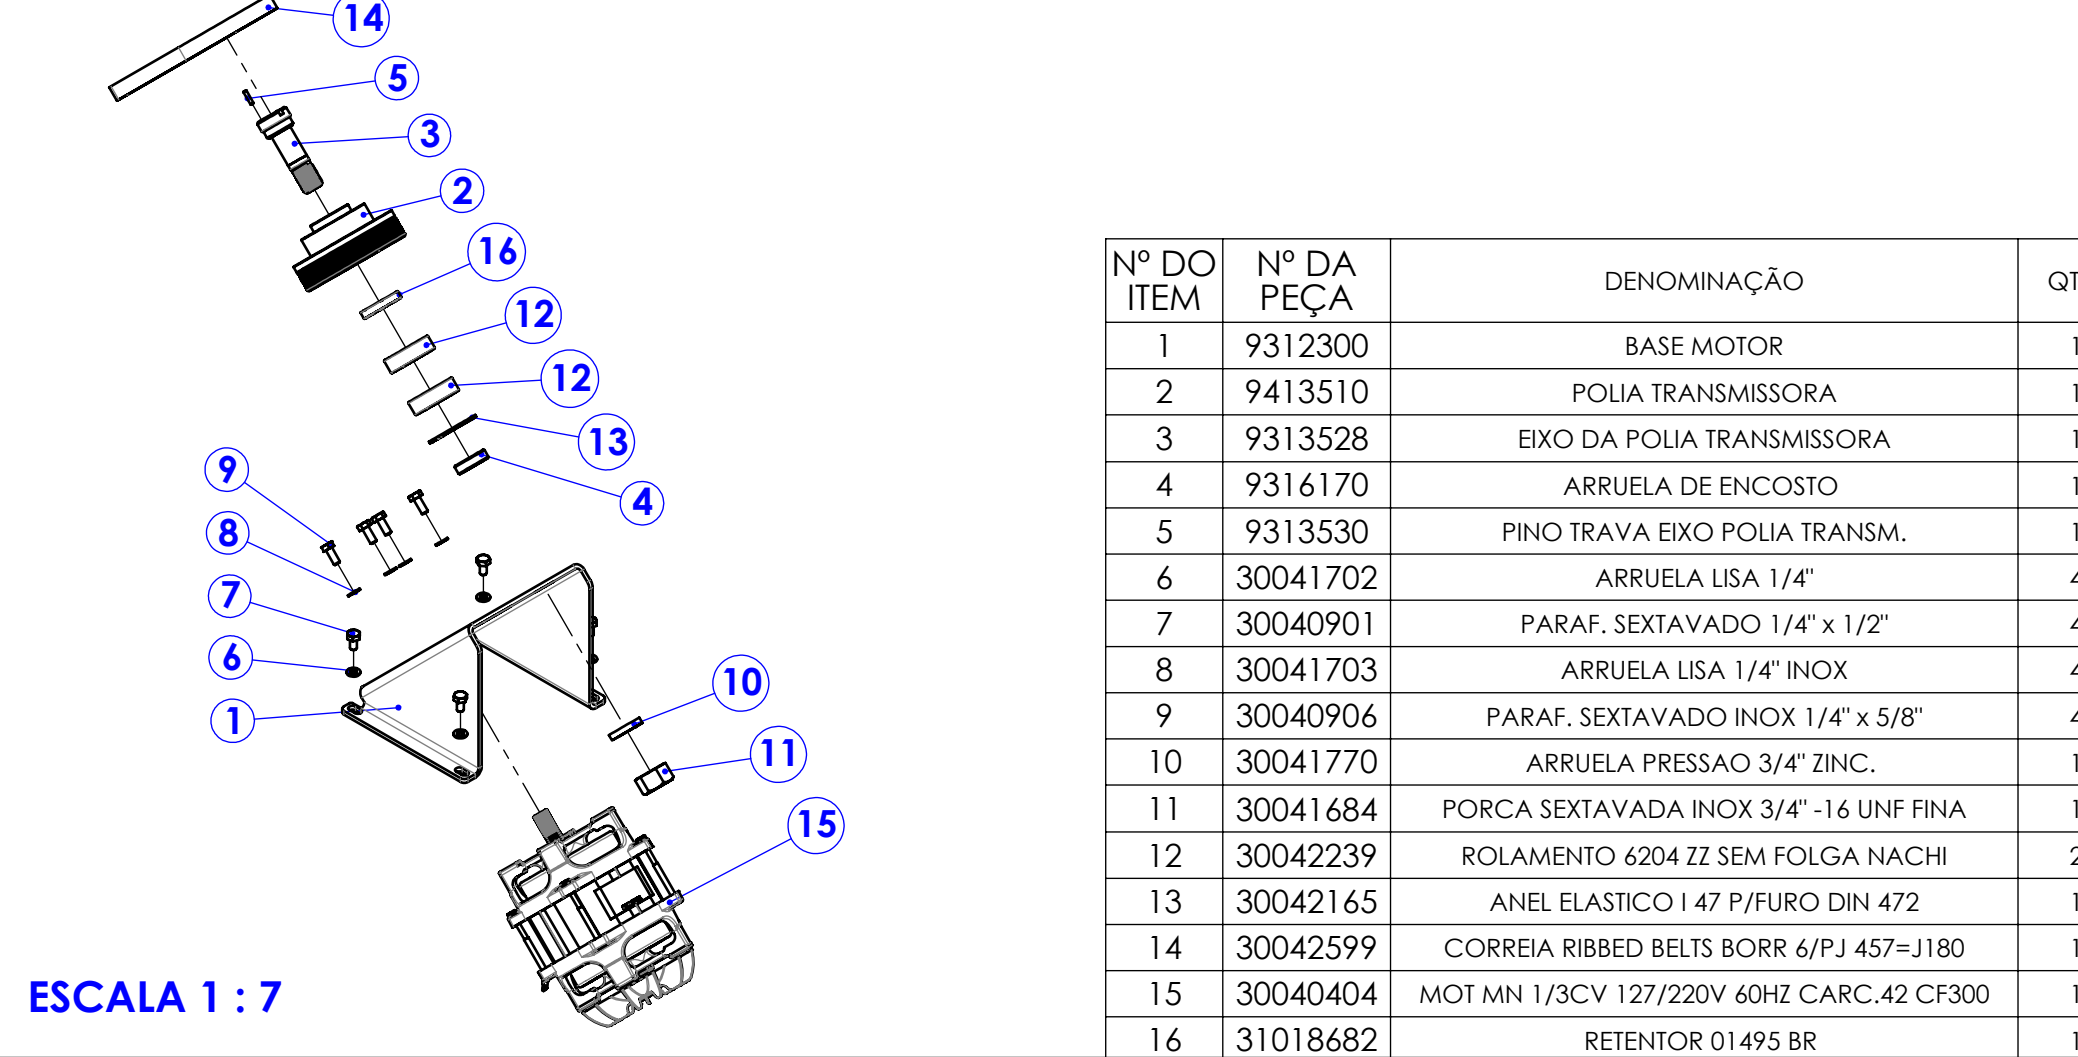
14
5
3
2
16
12
12
13
9
4
8
7
6
10
1
11
15

ESCALA 1 : 7

| Nº DO ITEM | Nº DA PEÇA | DENOMINAÇÃO | QT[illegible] |
|---|---|---|---|
| 1 | 9312300 | BASE MOTOR | 1 |
| 2 | 9413510 | POLIA TRANSMISSORA | 1 |
| 3 | 9313528 | EIXO DA POLIA TRANSMISSORA | 1 |
| 4 | 9316170 | ARRUELA DE ENCOSTO | 1 |
| 5 | 9313530 | PINO TRAVA EIXO POLIA TRANSM. | 1 |
| 6 | 30041702 | ARRUELA LISA 1/4" | 4 |
| 7 | 30040901 | PARAF. SEXTAVADO 1/4" x 1/2" | 4 |
| 8 | 30041703 | ARRUELA LISA 1/4" INOX | 4 |
| 9 | 30040906 | PARAF. SEXTAVADO INOX 1/4" x 5/8" | 4 |
| 10 | 30041770 | ARRUELA PRESSAO 3/4" ZINC. | 1 |
| 11 | 30041684 | PORCA SEXTAVADA INOX 3/4" -16 UNF FINA | 1 |
| 12 | 30042239 | ROLAMENTO 6204 ZZ SEM FOLGA NACHI | 2 |
| 13 | 30042165 | ANEL ELASTICO I 47 P/FURO DIN 472 | 1 |
| 14 | 30042599 | CORREIA RIBBED BELTS BORR 6/PJ 457=J180 | 1 |
| 15 | 30040404 | MOT MN 1/3CV 127/220V 60HZ CARC.42 CF300 | 1 |
| 16 | 31018682 | RETENTOR 01495 BR | 1 |